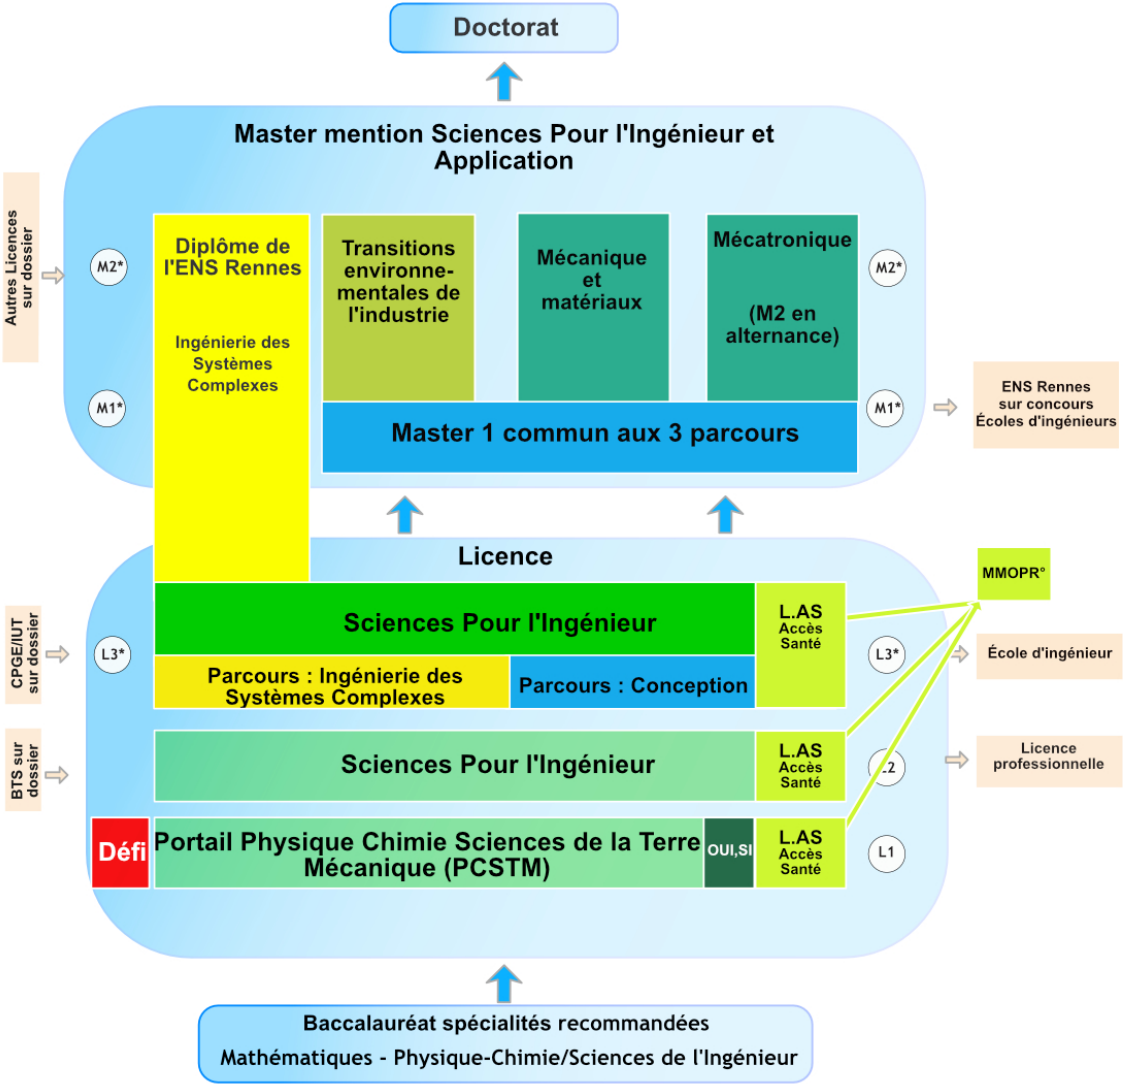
Doctorat

Master mention Sciences Pour l'Ingénieur et Application

Autres Licences sur dossier

M2*

M1*

Diplôme de l'ENS Rennes

Ingénierie des Systèmes Complexes

Transitions environnementales de l'industrie

Mécanique et matériaux

Mécatronique

(M2 en alternance)

M2*

M1*

Master 1 commun aux 3 parcours

ENS Rennes sur concours Écoles d'ingénieurs

Licence

MMOPR°

CPGE/IUT sur dossier

L3*

Sciences Pour l'Ingénieur

L.AS Accès Santé

Parcours : Ingénierie des Systèmes Complexes

Parcours : Conception

L3*

École d'ingénieur

BTS sur dossier

Sciences Pour l'Ingénieur

L.AS Accès Santé

L2

Licence professionnelle

Défi

Portail Physique Chimie Sciences de la Terre Mécanique (PCSTM)

OUI,SI

L.AS Accès Santé

L1

Baccalauréat spécialités recommandées

Mathématiques - Physique-Chimie/Sciences de l'Ingénieur